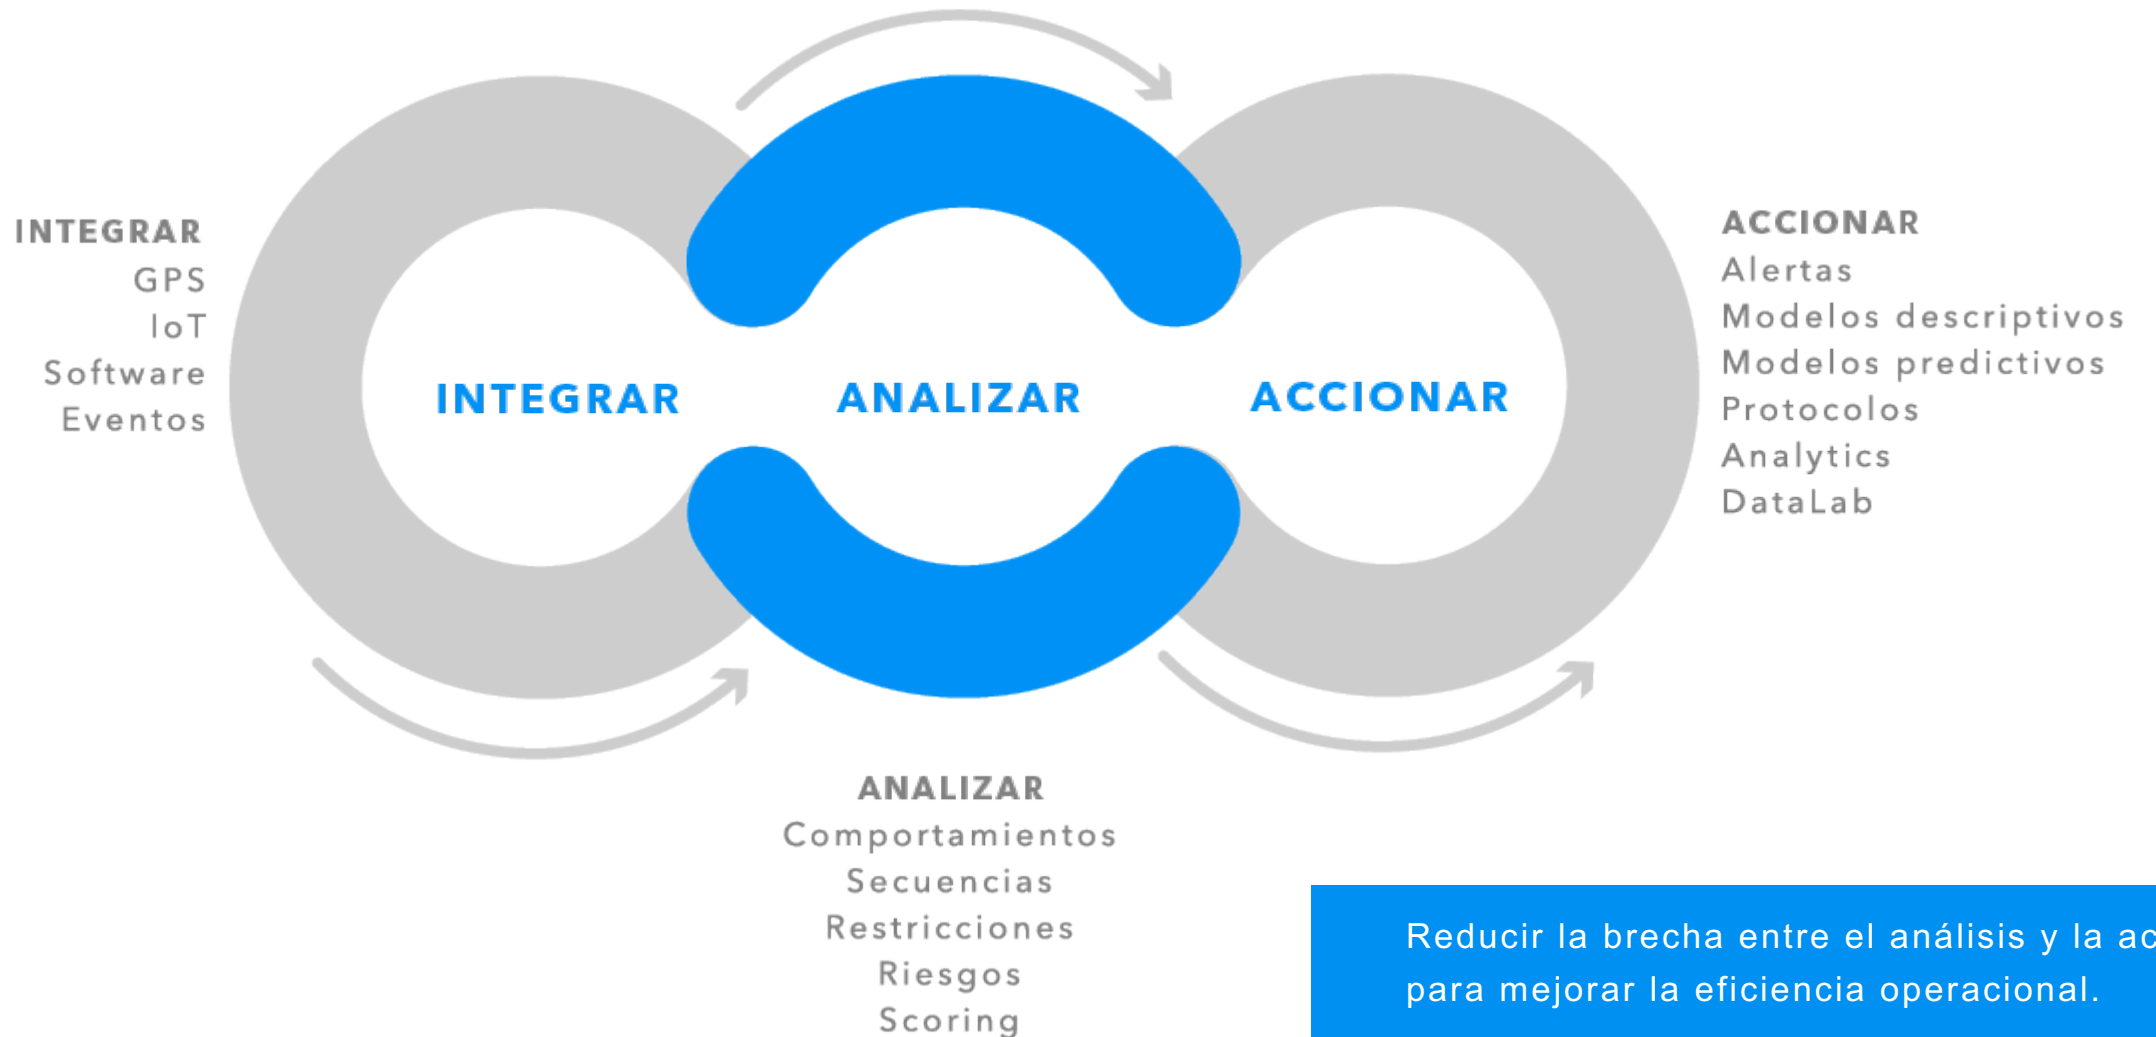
INTEGRAR
GPS
IoT
Software
Eventos

INTEGRAR

ANALIZAR

ACCIONAR

ACCIONAR
Alertas
Modelos descriptivos
Modelos predictivos
Protocolos
Analytics
DataLab

ANALIZAR
Comportamientos
Secuencias
Restricciones
Riesgos
Scoring

Reducir la brecha entre el análisis y la ac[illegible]
para mejorar la eficiencia operacional.